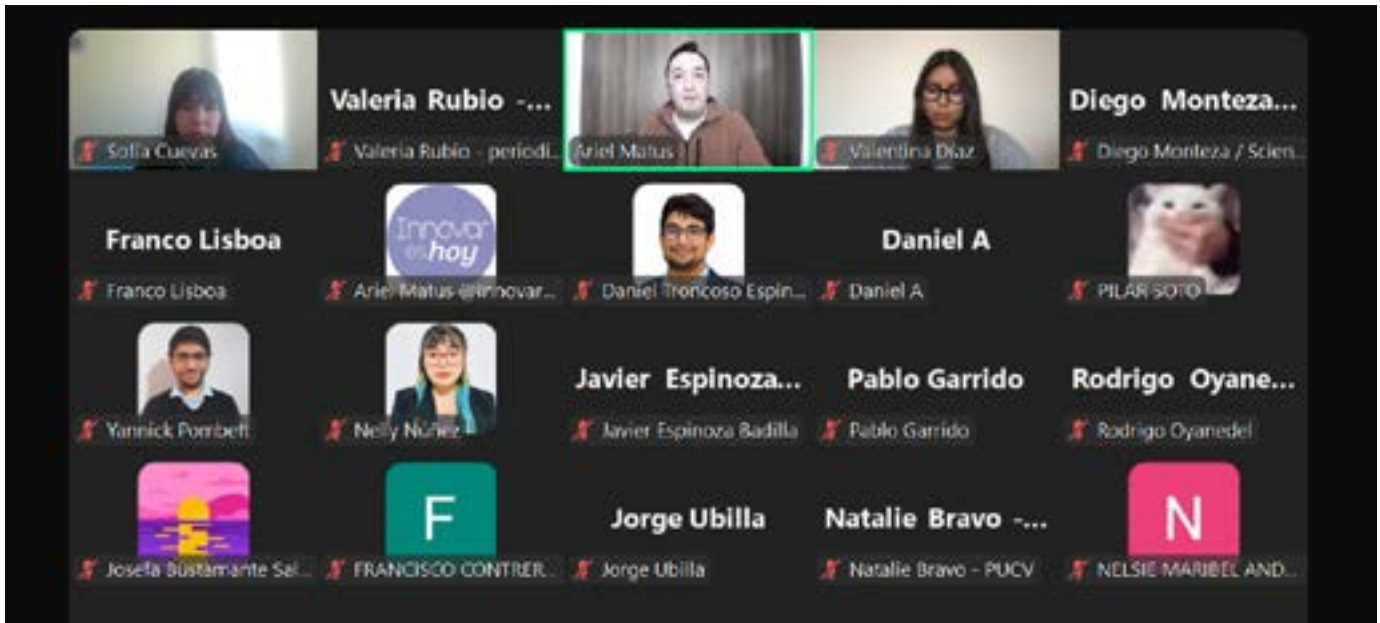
Sofía Cuevas

Valeria Rubio -...
Valeria Rubio - periodi...

Ariel Matus

Valentina Díaz

Diego Monteza...
Diego Monteza / Scien...

Franco Lisboa
Franco Lisboa

Innovar es hoy
Ariel Matus @Innovar...

Daniel Troncoso Espin...

Daniel A
Daniel A

PILAR SOTO

Yannick Pombett

Nelly Núñez

Javier Espinoza...
Javier Espinoza Badilla

Pablo Garrido
Pablo Garrido

Rodrigo Oyane...
Rodrigo Oyanedel

Josefa Bustamante Sal...

F
FRANCISCO CONTRER...

Jorge Ubilla
Jorge Ubilla

Natalie Bravo -...
Natalie Bravo - PUCV

N
NELSIE MARIBEL AND...